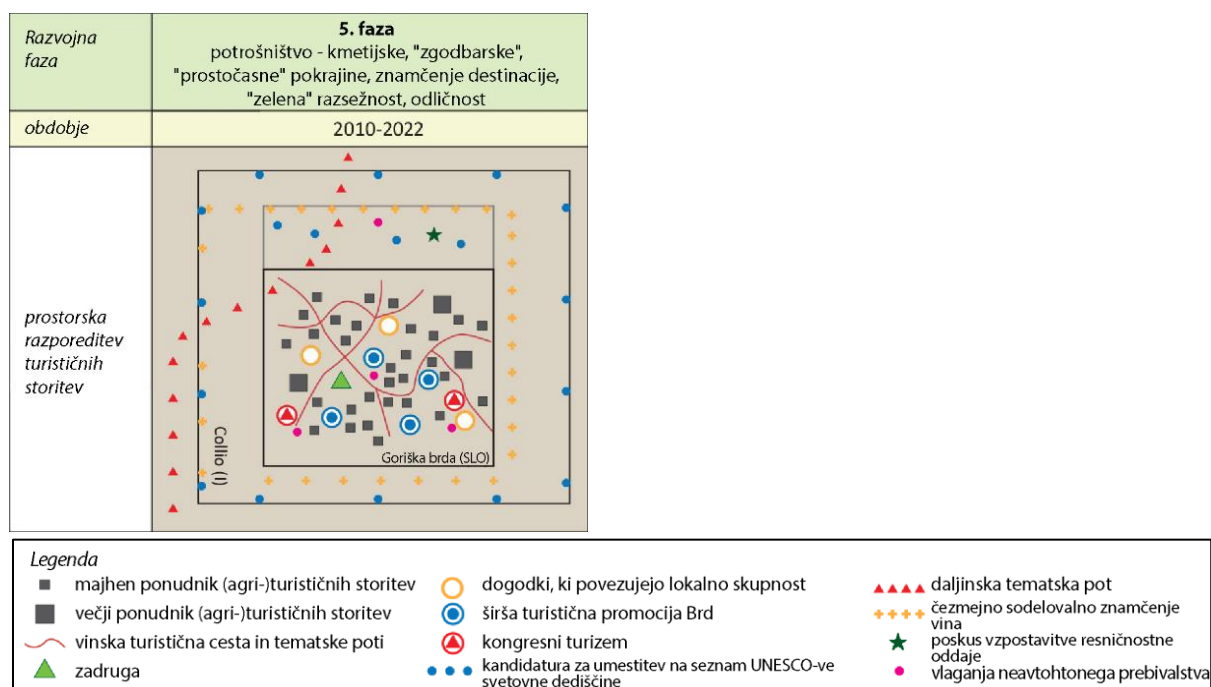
| Razvojna faza | **5. faza** potrošništvo - kmetijske, "zgodbarske", "prostočasne" pokrajine, znamčenje destinacije, "zelena" razsežnost, odličnost |
|---|---|
| obdobje | 2010-2022 |
| prostorska razporeditev turističnih storitev | Collio (I) Goriška brda (SLO) |

Legenda
majhen ponudnik (agri-)turističnih storitev
večji ponudnik (agri-)turističnih storitev
vinska turistična cesta in tematske poti
zadruga
dogodki, ki povezujejo lokalno skupnost
širša turistična promocija Brd
kongresni turizem
kandidatura za umestitev na seznam UNESCO-ve svetovne dediščine
daljinska tematska pot
čezmejno sodelovalno znamčenje vina
poskus vzpostavitve resničnostne oddaje
vlaganja neavtohtonega prebivalstva